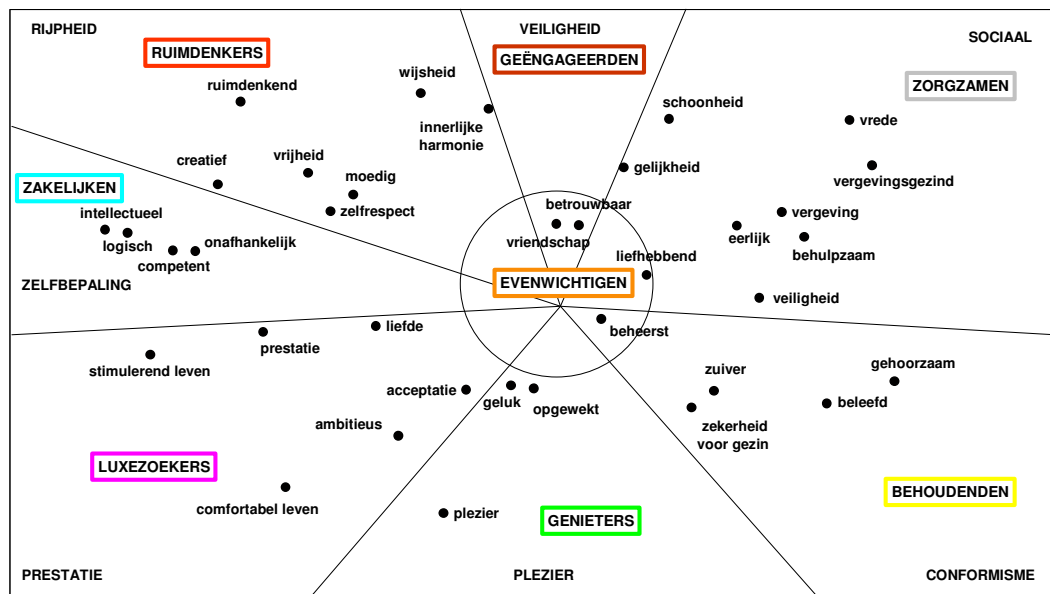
RIJPHEID

RUIMDENKERS

VEILIGHEID

GEËNGAGEERDEN

SOCIAAL

ZORGZAMEN

ruimdenkend

wijsheid

innerlijke harmonie

schoonheid

vrede

creatief

vrijheid

moedig

gelijkheid

vergevingsgezind

ZAKELIJKEN

zelfrespect

betrouwbaar

vergeving

intellectueel

logisch

onafhankelijk

vriendschap

eerlijk

behulpzaam

competent

liefhebbend

ZELFBEPALING

EVENWICHTIGEN

veiligheid

liefde

beheerst

prestatie

stimulerend leven

zuiver

gehoorzaam

acceptatie

geluk

opgewekt

beleefd

ambitieus

zekerheid voor gezin

LUXEZOEKERS

comfortabel leven

BEHOUDENDEN

plezier

GENIETERS

PRESTATIE

PLEZIER

CONFORMISME